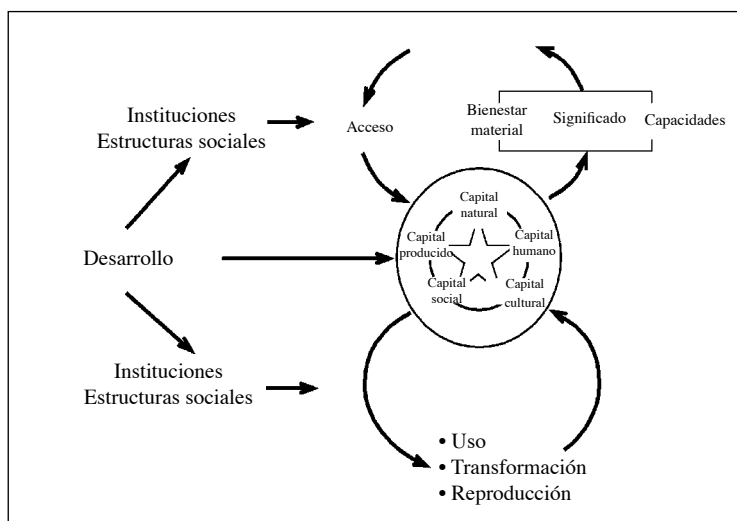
Instituciones
Estructuras sociales

Acceso

Bienestar material

Significado

Capacidades

Capital natural

Capital producido

Capital humano

Capital social

Capital cultural

Desarrollo

Instituciones
Estructuras sociales

• Uso
• Transformación
• Reproducción